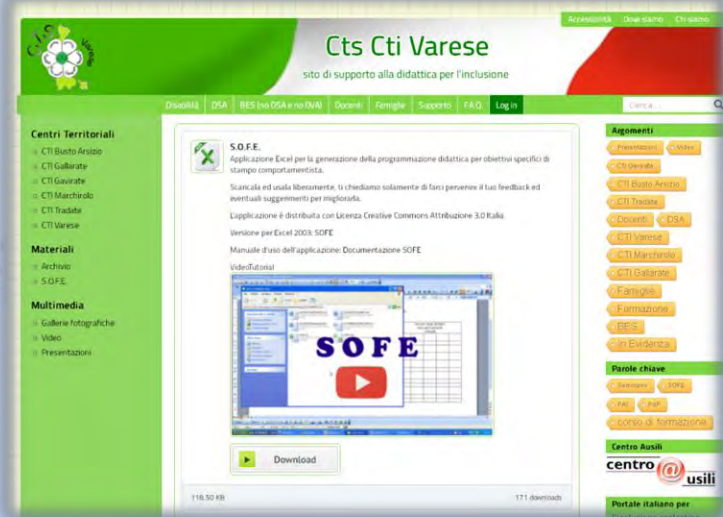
Accessibilità Dove siamo Chi siamo

Cts Cti Varese

sito di supporto alla didattica per l'inclusione

Disabilità DSA BES (no DSA e no DVA) Docenti Famiglie Supporto FAQ Log in

Cerca...

Centri Territoriali

CTI Busto Arsizio

CTI Gallarate

CTI Gavirate

CTI Marchirolo

CTI Tradate

CTI Varese

Materiali

Archivio

S.O.F.E.

Multimedia

Gallerie fotografiche

Video

Presentazioni

S.O.F.E.

Applicazione Excel per la generazione della programmazione didattica per obiettivi specifici di stampo comportamentista.

Scaricala ed usala liberamente, ti chiediamo solamente di farci pervenire il tuo feedback ed eventuali suggerimenti per migliorarla.

L'applicazione è distribuita con Licenza Creative Commons Attribuzione 3.0 Italia.

Versione per Excel 2003: SOFE

Manuale d'uso dell'applicazione: Documentazione SOFE

VideoTutorial

SOFE

Download

118.50 KB

171 downloads

Argomenti

Presentazioni Video

CTI Gavirate

CTI Tradate

CTI Busto Arsizio

CTI Tradate

Docenti DSA

CTI Varese

CTI Marchirolo

CTI Gallarate

Famiglie

Formazione

BES

In Evidenza

Parole chiave

Seminario SOFE

PAI PdP

corso di formazione

Centro Ausili

centro@usili

Portale italiano per